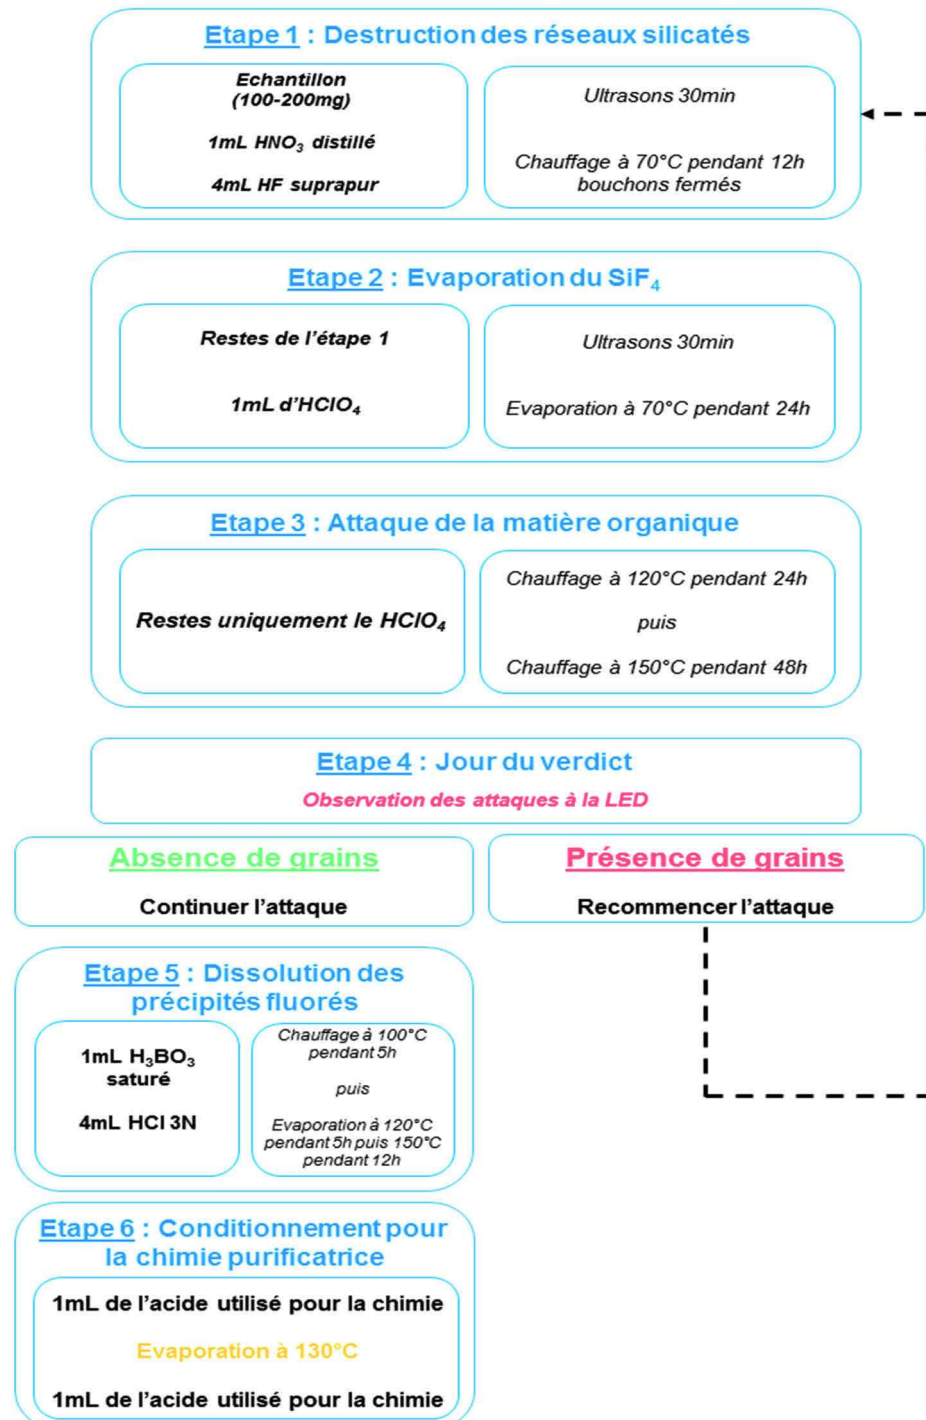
Etape 1 : Destruction des réseaux silicatés

Echantillon (100-200mg)

1mL $HNO_3$ distillé

4mL HF suprapur

Ultrasons 30min

Chauffage à 70°C pendant 12h bouchons fermés

Etape 2 : Evaporation du $SiF_4$

Restes de l'étape 1

1mL d'$HClO_4$

Ultrasons 30min

Evaporation à 70°C pendant 24h

Etape 3 : Attaque de la matière organique

Restes uniquement le $HClO_4$

Chauffage à 120°C pendant 24h

puis

Chauffage à 150°C pendant 48h

Etape 4 : Jour du verdict

Observation des attaques à la LED

Absence de grains

Continuer l'attaque

Présence de grains

Recommencer l'attaque

Etape 5 : Dissolution des précipités fluorés

1mL $H_3BO_3$ saturé

4mL HCl 3N

Chauffage à 100°C pendant 5h

puis

Evaporation à 120°C pendant 5h puis 150°C pendant 12h

Etape 6 : Conditionnement pour la chimie purificatrice

1mL de l'acide utilisé pour la chimie

Evaporation à 130°C

1mL de l'acide utilisé pour la chimie